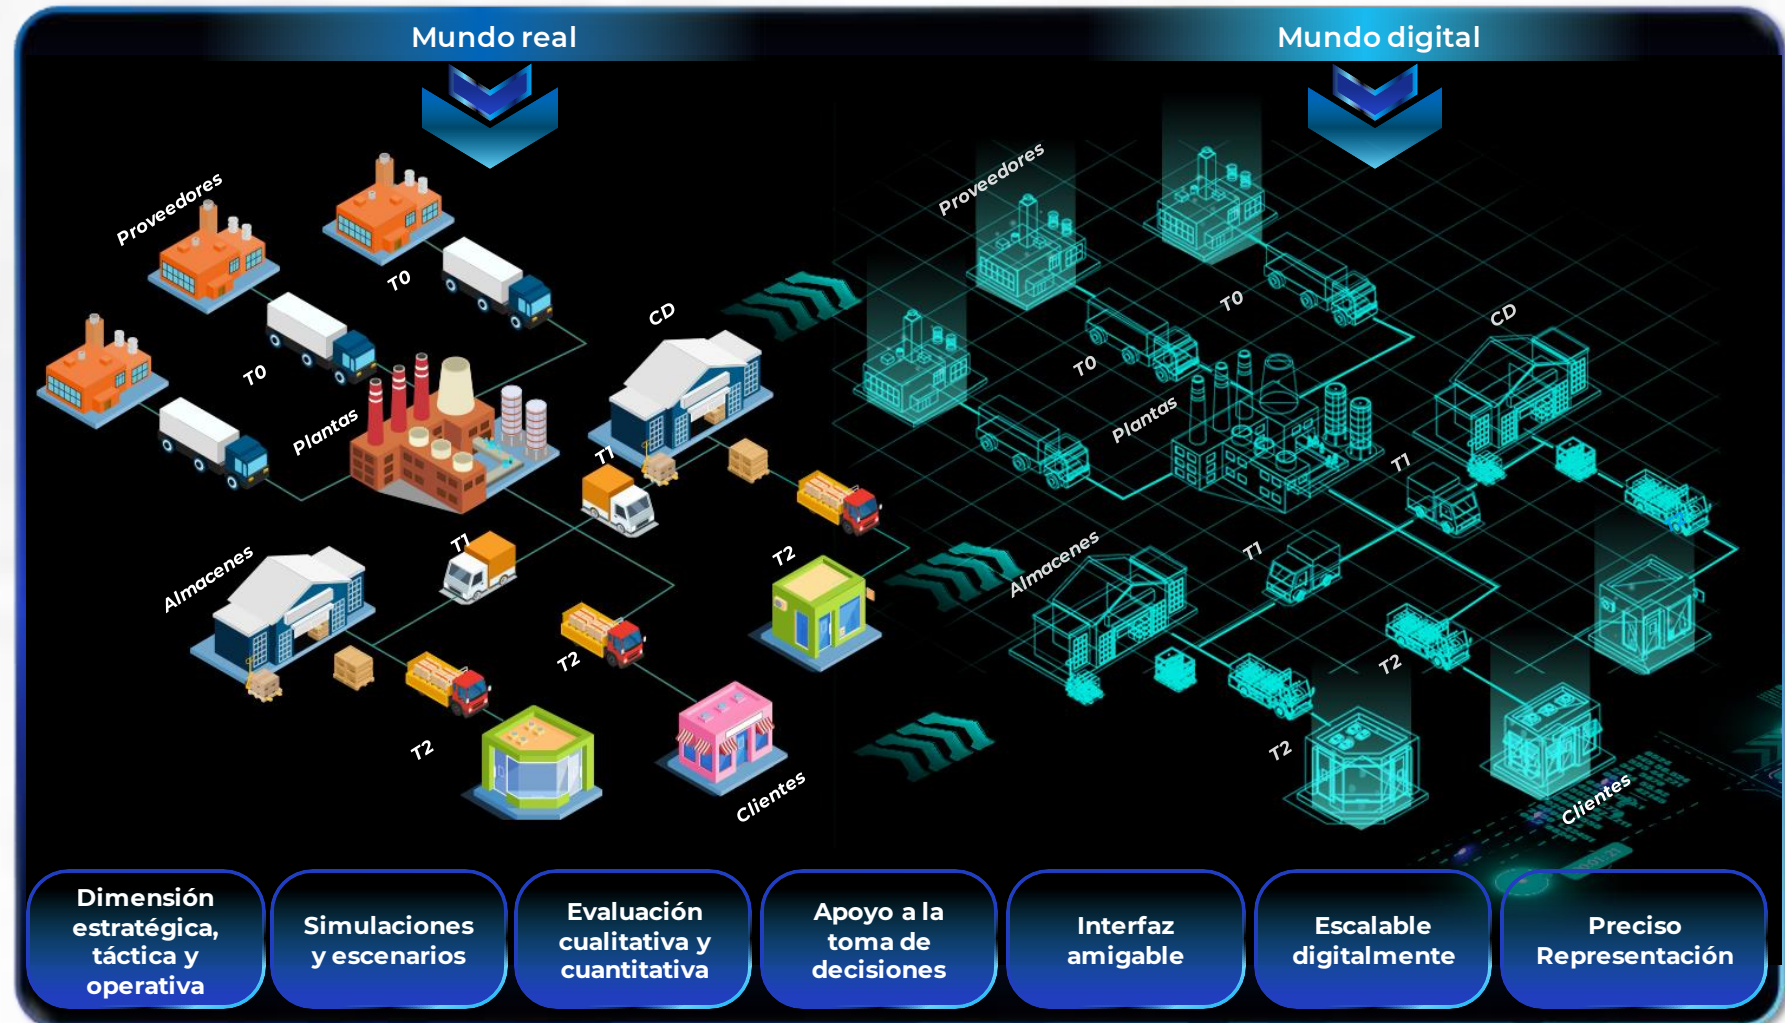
Mundo real

Mundo digital

Proveedores
T0
T0
Plantas
CD
T1
T1
Almacenes
T2
T2
T2
Clientes

Proveedores
T0
T0
Plantas
CD
T1
T1
Almacenes
T2
T2
Clientes

Dimensión estratégica, táctica y operativa

Simulaciones y escenarios

Evaluación cualitativa y cuantitativa

Apoyo a la toma de decisiones

Interfaz amigable

Escalable digitalmente

Preciso Representación